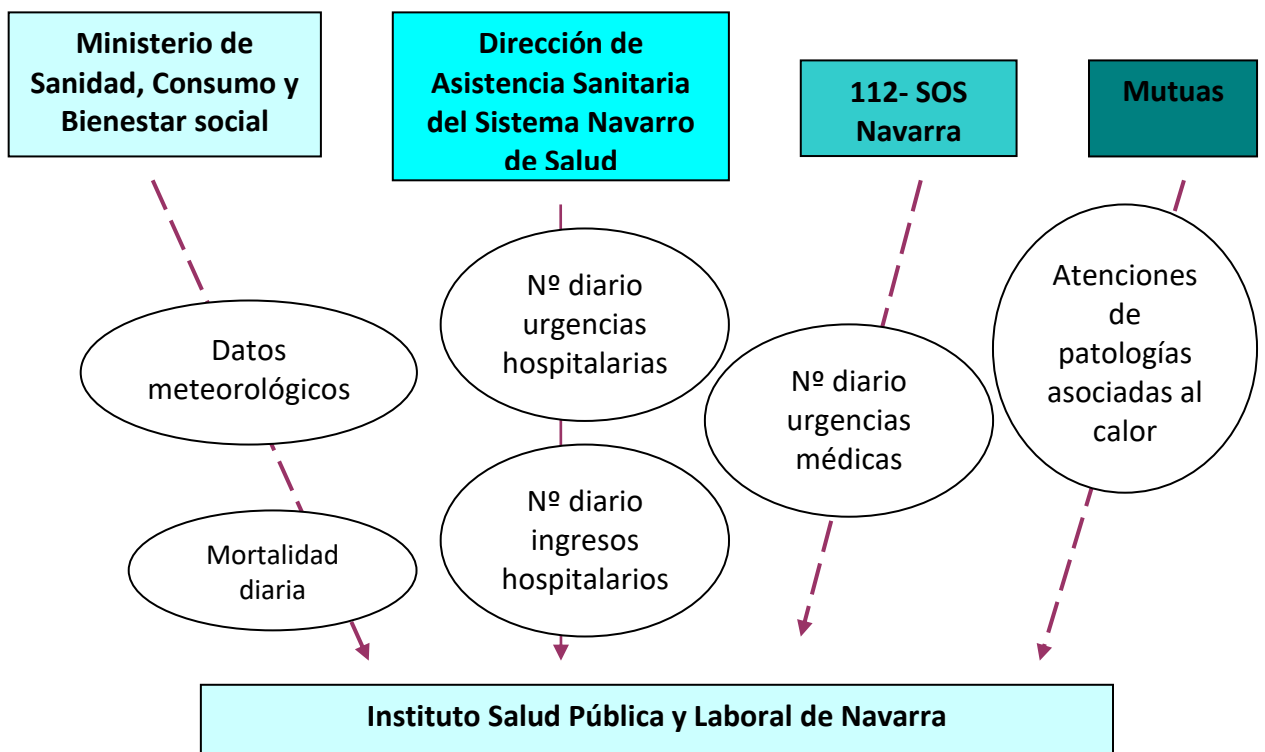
Ministerio de Sanidad, Consumo y Bienestar social

Dirección de Asistencia Sanitaria del Sistema Navarro de Salud

112- SOS Navarra

Mutuas

Datos meteorológicos

Nº diario urgencias hospitalarias

Nº diario urgencias médicas

Atenciones de patologías asociadas al calor

Mortalidad diaria

Nº diario ingresos hospitalarios

Instituto Salud Pública y Laboral de Navarra